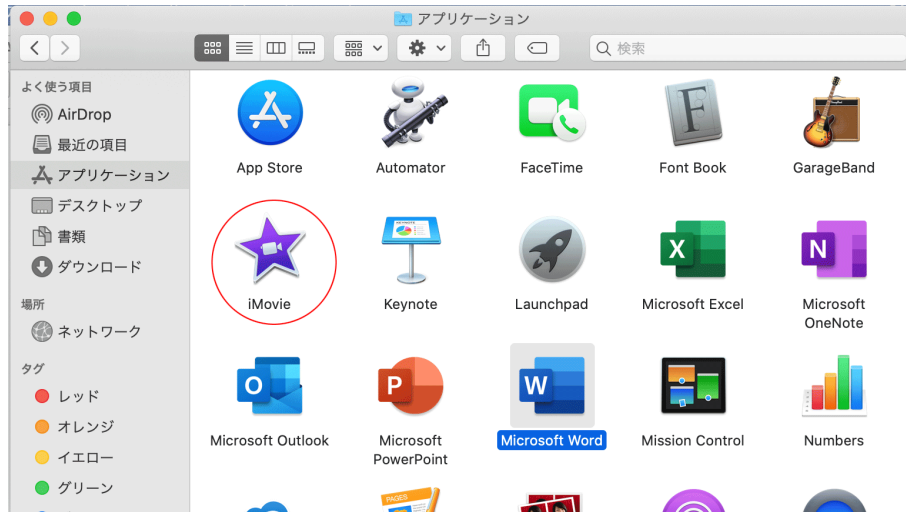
アプリケーション

検索

よく使う項目
AirDrop
最近の項目
アプリケーション
デスクトップ
書類
ダウンロード

場所
ネットワーク

タグ
レッド
オレンジ
イエロー
グリーン

App Store
Automator
FaceTime
Font Book
GarageBand
iMovie
Keynote
Launchpad
Microsoft Excel
Microsoft OneNote
Microsoft Outlook
Microsoft PowerPoint
Microsoft Word
Mission Control
Numbers